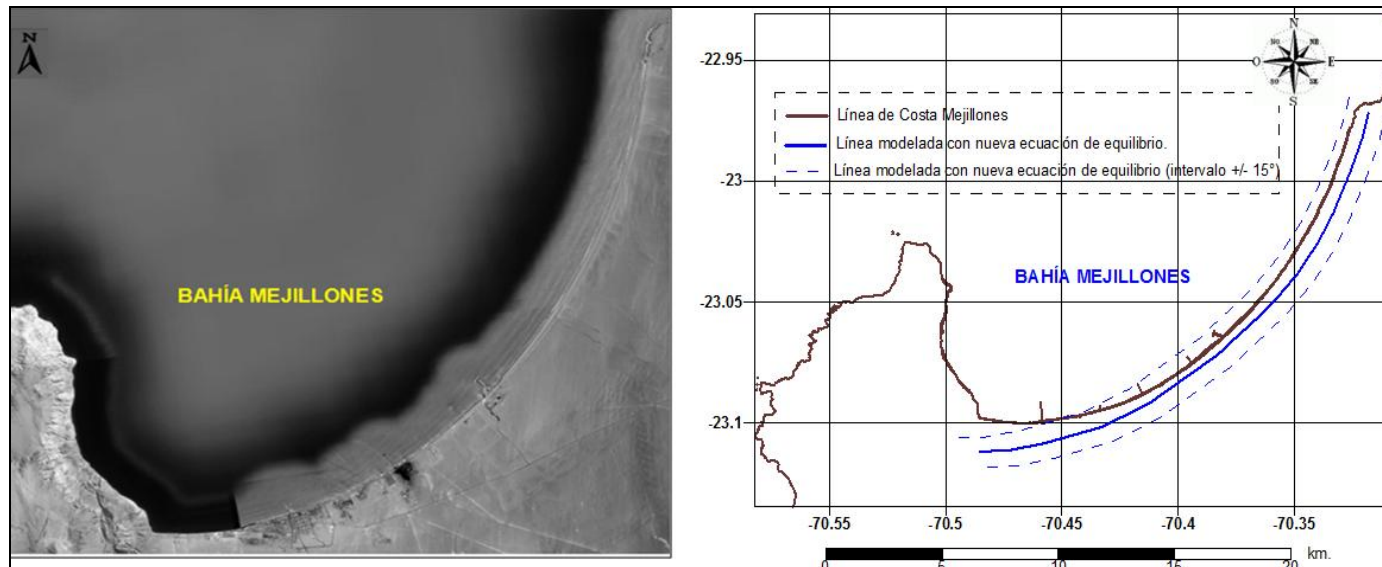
N

BAHÍA MEJILLONES

-22.95

-23

-23.05

-23.1

N
O
E
S

Línea de Costa Mejillones
Línea modelada con nueva ecuación de equilibrio.
Línea modelada con nueva ecuación de equilibrio (intervalo +/- 15°)

BAHÍA MEJILLONES

-70.55
-70.5
-70.45
-70.4
-70.35

0
5
10
15
20
km.